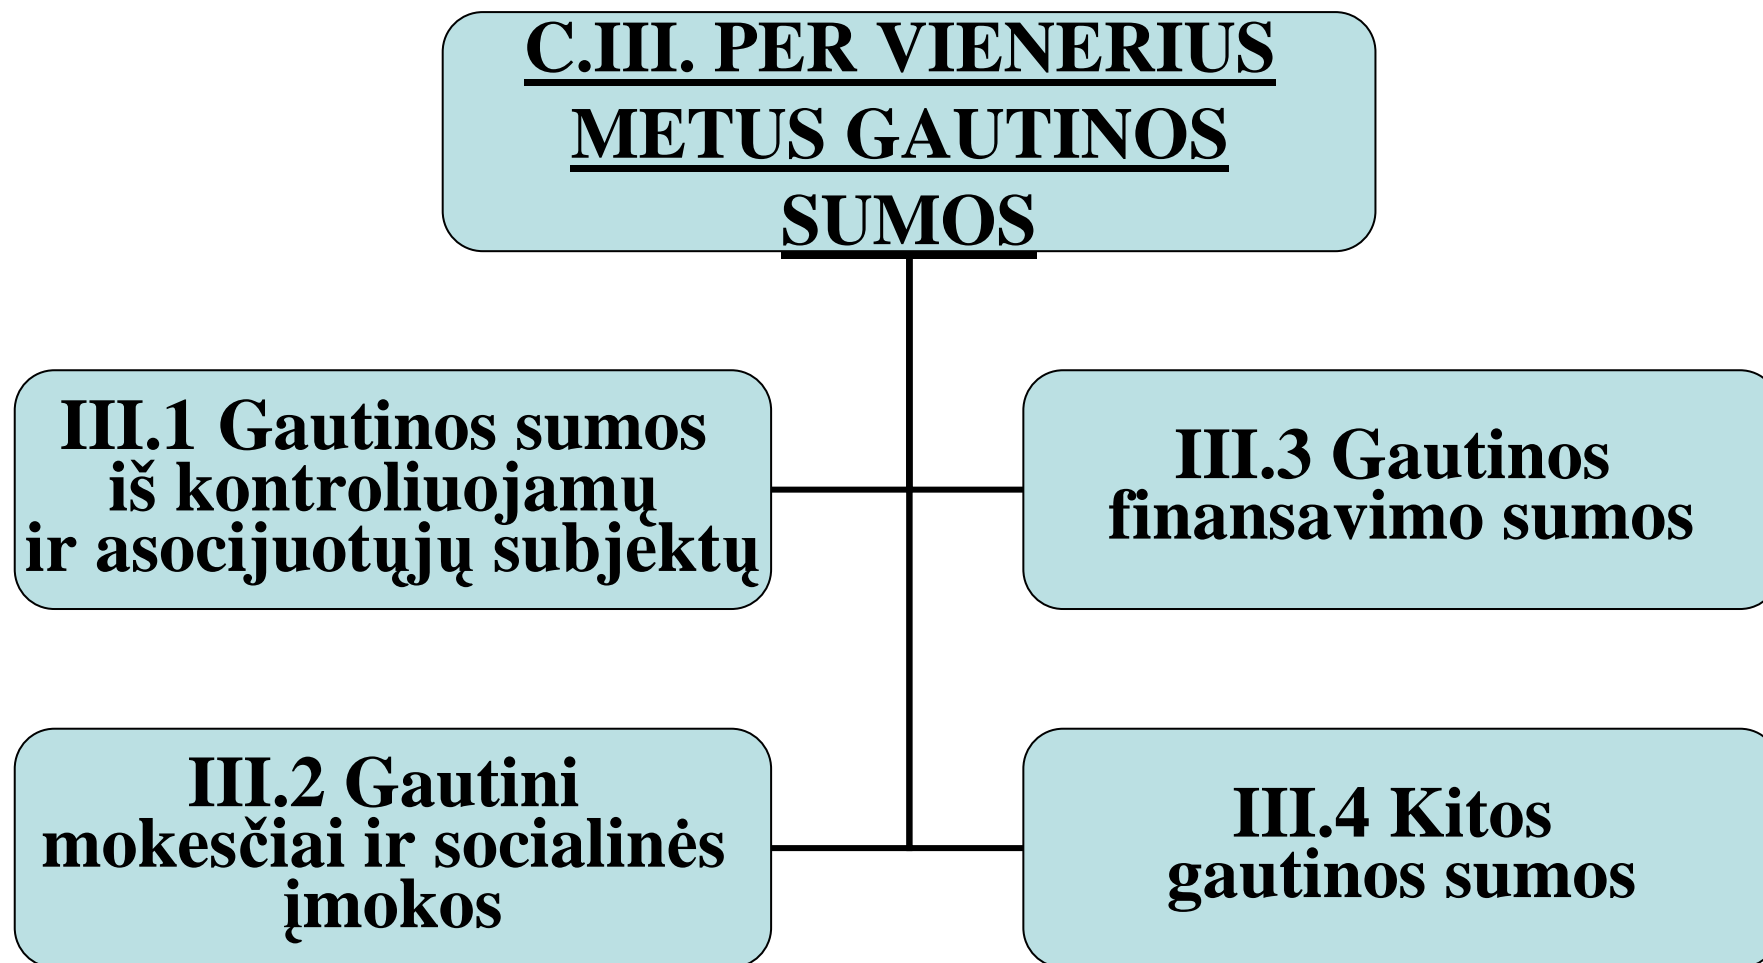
C.III. PER VIENERIUS METUS GAUTINOS SUMOS

III.1 Gautinos sumos iš kontroliuojamų ir asocijuotųjų subjektų

III.3 Gautinos finansavimo sumos

III.2 Gautini mokesčiai ir socialinės įmokos

III.4 Kitos gautinos sumos